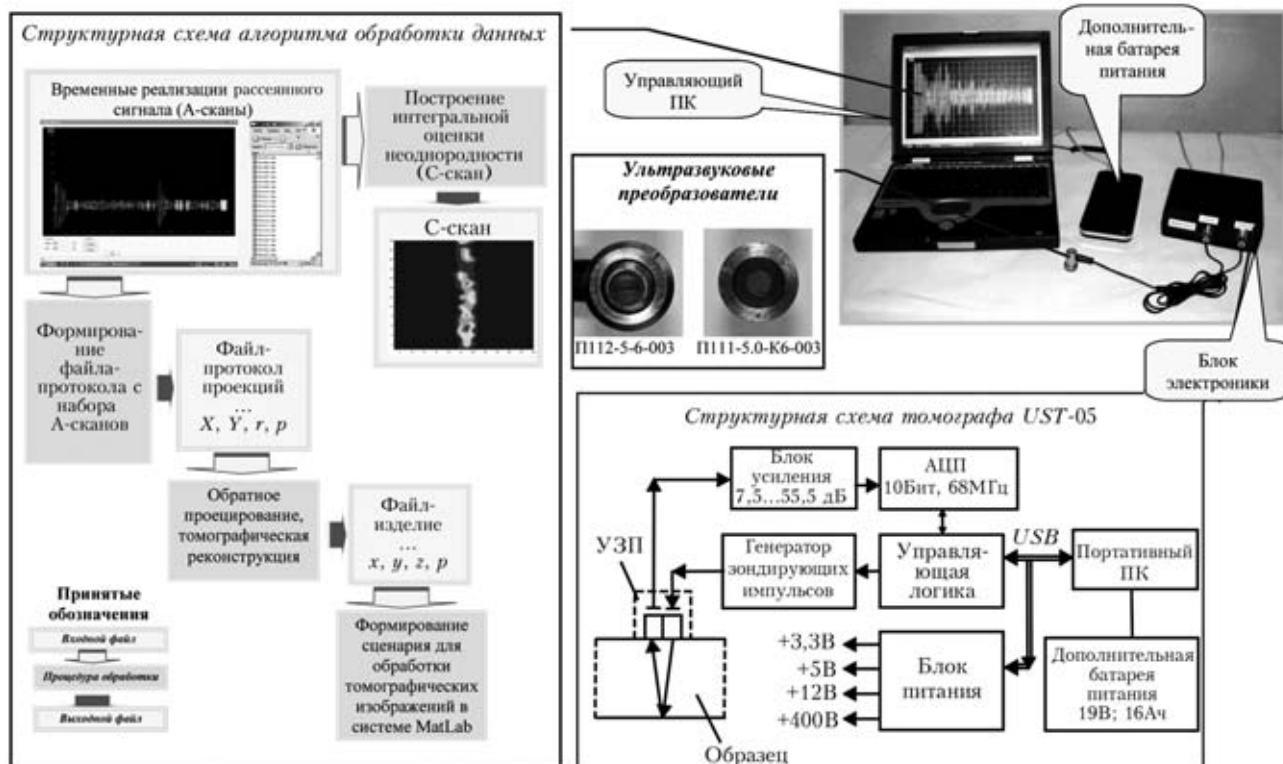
Структурная схема алгоритма обработки данных

Временные реализации рассеянного сигнала (А-сканы)

Построение интегральной оценки неоднородности (С-скан)

С-скан

Формирование файла-протокола с набора А-сканов

Файл-протокол проекций
...
$X$, $Y$, $r$, $p$

Обратное проецирование, томографическая реконструкция

Файл-изделие
...
$x$, $y$, $z$, $p$

Формирование сценария для обработки томографических изображений в системе MatLab

Принятые обозначения

Входной файл

Процедура обработки

Выходной файл

Управляющий ПК

Дополнительная батарея питания

Ультразвуковые преобразователи

П112-5-6-003

П111-5.0-К6-003

Блок электроники

Структурная схема томографа UST-05

Блок усиления 7,5…55,5 дБ

АЦП 10Бит, 68МГц

УЗП

Генератор зондирующих импульсов

Управляющая логика

USB

Портативный ПК

+3,3В

+5В

+12В

+400В

Блок питания

Дополнительная батарея питания 19В; 16Ач

Образец